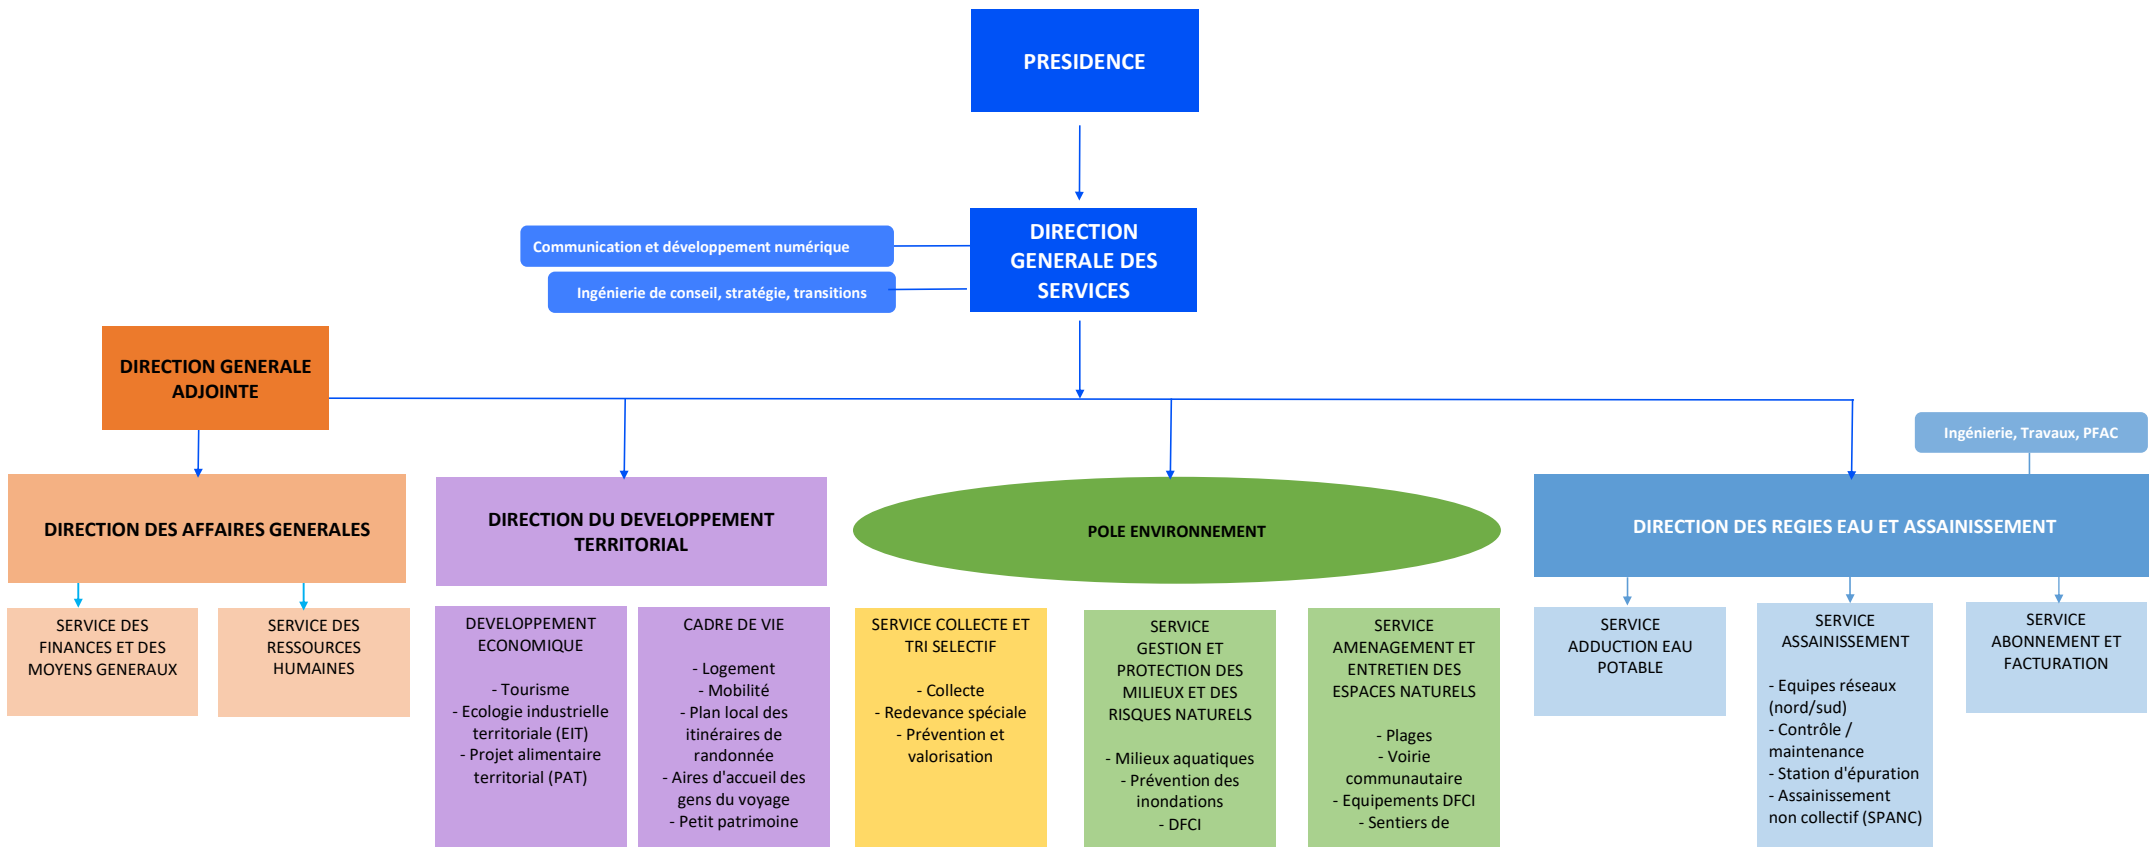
PRESIDENCE

DIRECTION GENERALE DES SERVICES

Communication et développement numérique

Ingénierie de conseil, stratégie, transitions

DIRECTION GENERALE ADJOINTE

DIRECTION DES AFFAIRES GENERALES

SERVICE DES FINANCES ET DES MOYENS GENERAUX

SERVICE DES RESSOURCES HUMAINES

DIRECTION DU DEVELOPPEMENT TERRITORIAL

DEVELOPPEMENT ECONOMIQUE

- Tourisme
- Ecologie industrielle territoriale (EIT)
- Projet alimentaire territorial (PAT)

CADRE DE VIE

- Logement
- Mobilité
- Plan local des itinéraires de randonnée
- Aires d'accueil des gens du voyage
- Petit patrimoine

POLE ENVIRONNEMENT

SERVICE COLLECTE ET TRI SELECTIF

- Collecte
- Redevance spéciale
- Prévention et valorisation

SERVICE GESTION ET PROTECTION DES MILIEUX ET DES RISQUES NATURELS

- Milieux aquatiques
- Prévention des inondations
- DFCI

SERVICE AMENAGEMENT ET ENTRETIEN DES ESPACES NATURELS

- Plages
- Voirie communautaire
- Equipements DFCI
- Sentiers de

Ingénierie, Travaux, PFAC

DIRECTION DES REGIES EAU ET ASSAINISSEMENT

SERVICE ADDUCTION EAU POTABLE

SERVICE ASSAINISSEMENT

- Equipes réseaux (nord/sud)
- Contrôle / maintenance
- Station d'épuration
- Assainissement non collectif (SPANC)

SERVICE ABONNEMENT ET FACTURATION